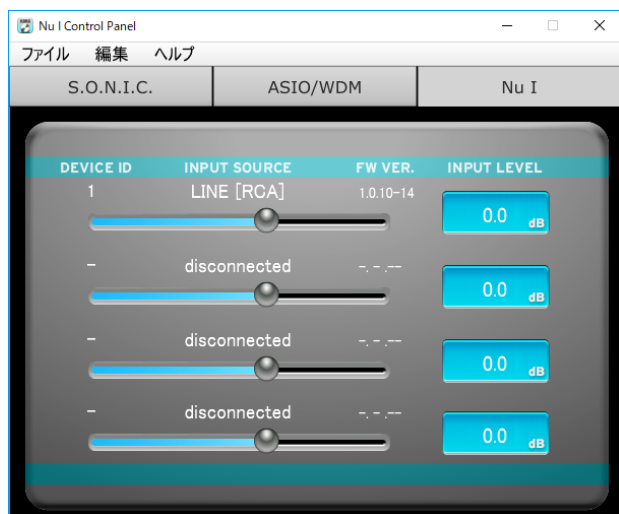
Nu I Control Panel

ファイル 編集 ヘルプ

S.O.N.I.C. ASIO/WDM Nu I

| DEVICE ID | INPUT SOURCE | FW VER. | INPUT LEVEL |
|---|---|---|---|
| 1 | LINE [RCA] | 1.0.10-14 | 0.0 dB |
| - | disconnected | -.-.-- | 0.0 dB |
| - | disconnected | -.-.-- | 0.0 dB |
| - | disconnected | -.-.-- | 0.0 dB |